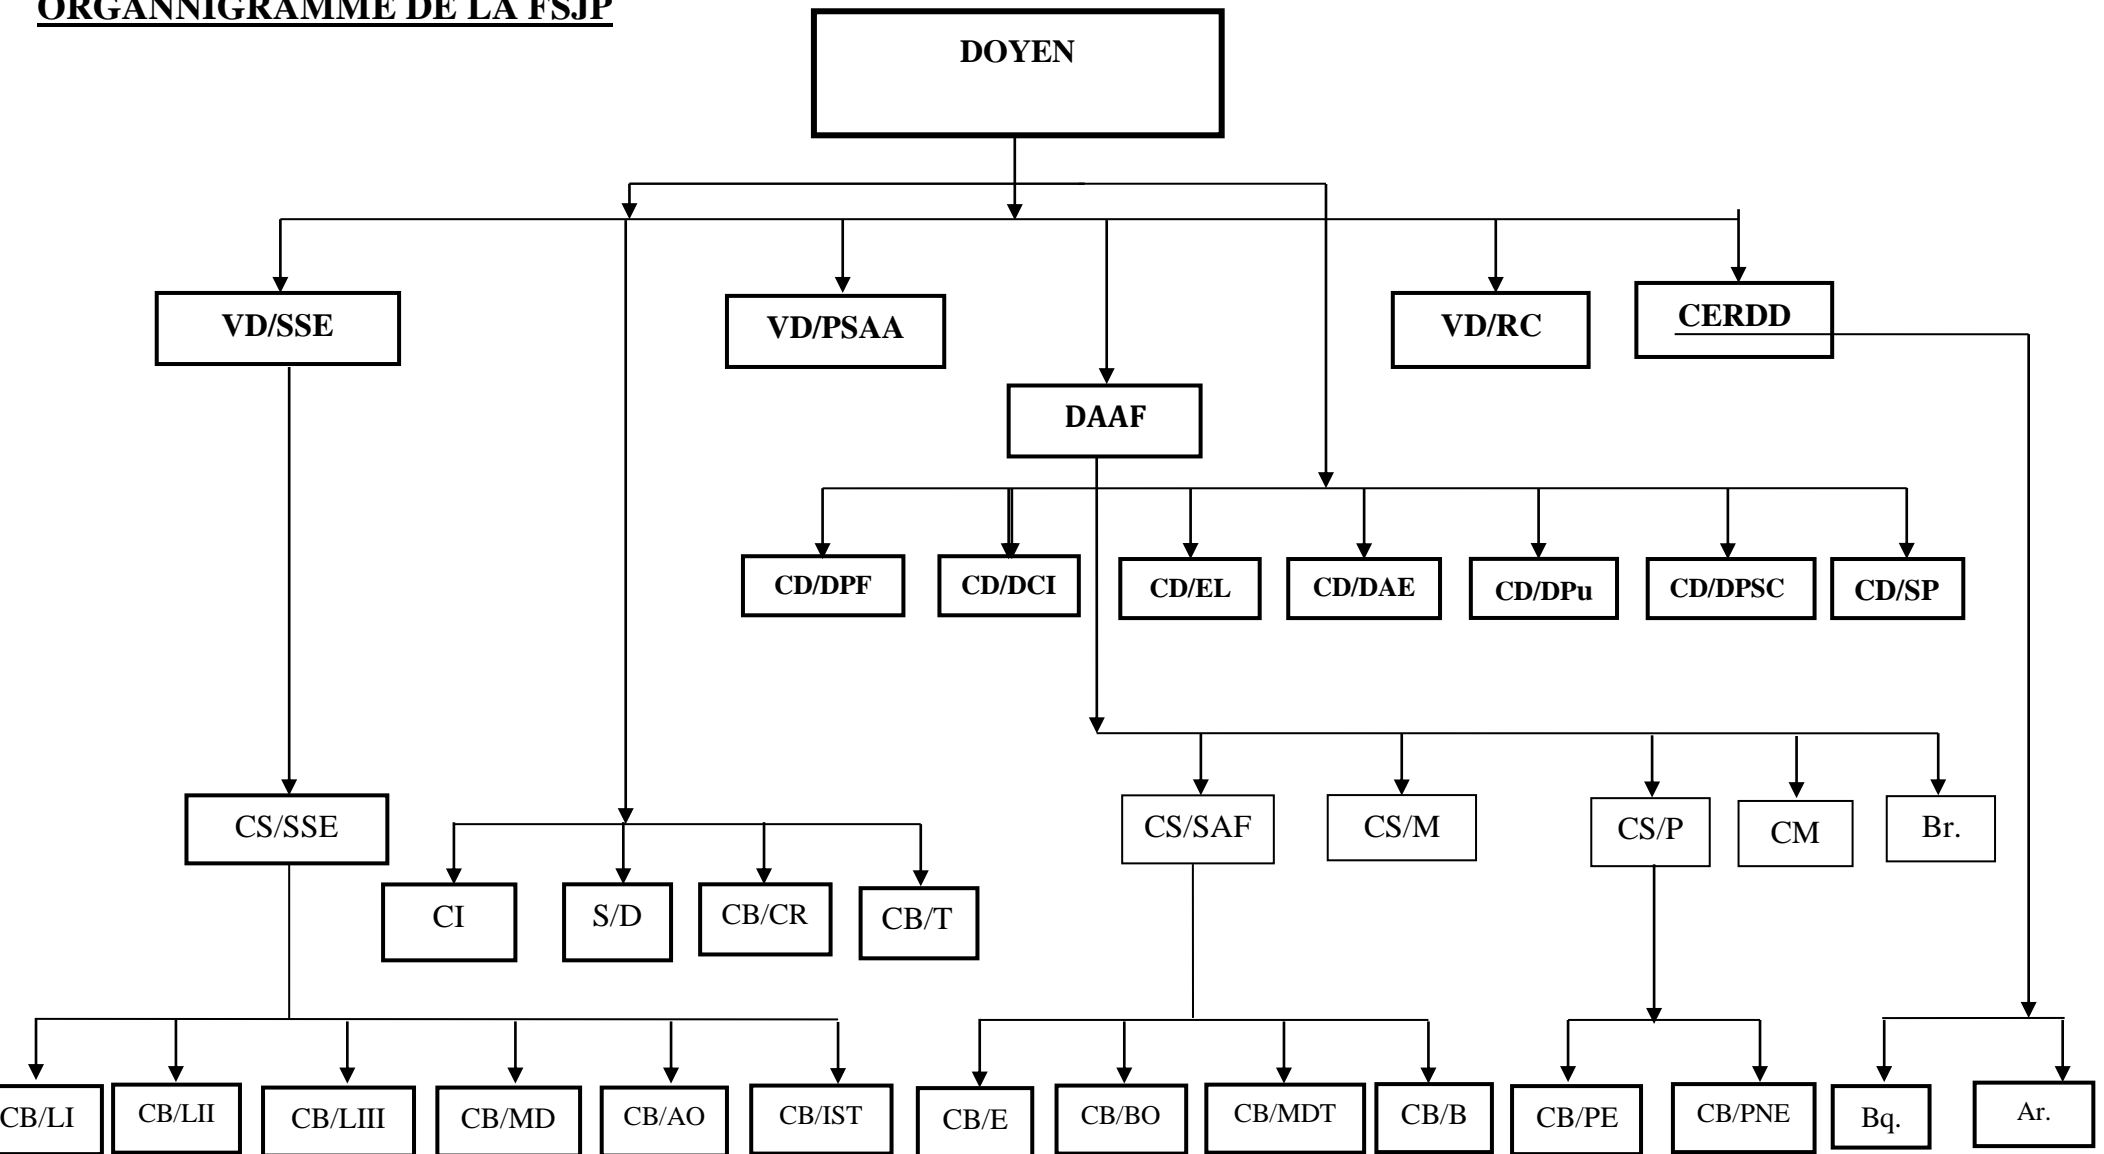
ORGANNIGRAMME DE LA FSJP

DOYEN

VD/SSE

VD/PSAA

VD/RC

CERDD

DAAF

CD/DPF

CD/DCI

CD/EL

CD/DAE

CD/DPu

CD/DPSC

CD/SP

CS/SSE

CI

S/D

CB/CR

CB/T

CS/SAF

CS/M

CS/P

CM

Br.

CB/LI

CB/LII

CB/LIII

CB/MD

CB/AO

CB/IST

CB/E

CB/BO

CB/MDT

CB/B

CB/PE

CB/PNE

Bq.

Ar.